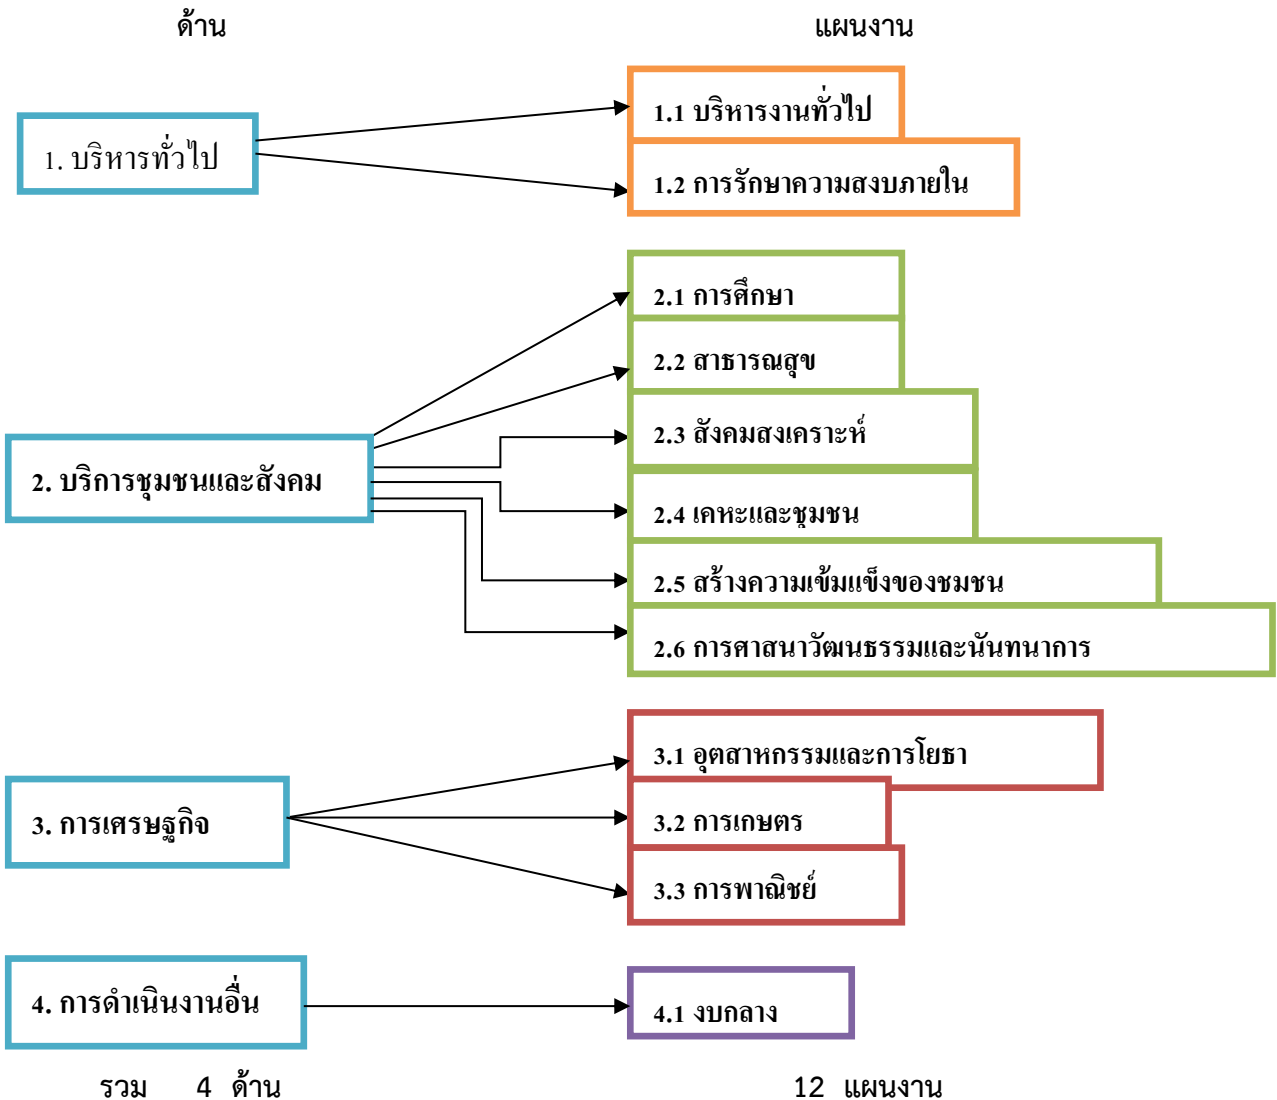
ด้าน

แผนงาน

1. บริหารทั่วไป

1.1 บริหารงานทั่วไป

1.2 การรักษาความสงบภายใน

2. บริการชุมชนและสังคม

2.1 การศึกษา

2.2 สาธารณสุข

2.3 สังคมสงเคราะห์

2.4 เคหะและชุมชน

2.5 สร้างความเข้มแข็งของชมชน

2.6 การศาสนาวัฒนธรรมและนันทนาการ

3. การเศรษฐกิจ

3.1 อุตสาหกรรมและการโยธา

3.2 การเกษตร

3.3 การพาณิชย์

4. การดำเนินงานอื่น

4.1 งบกลาง

รวม 4 ด้าน

12 แผนงาน